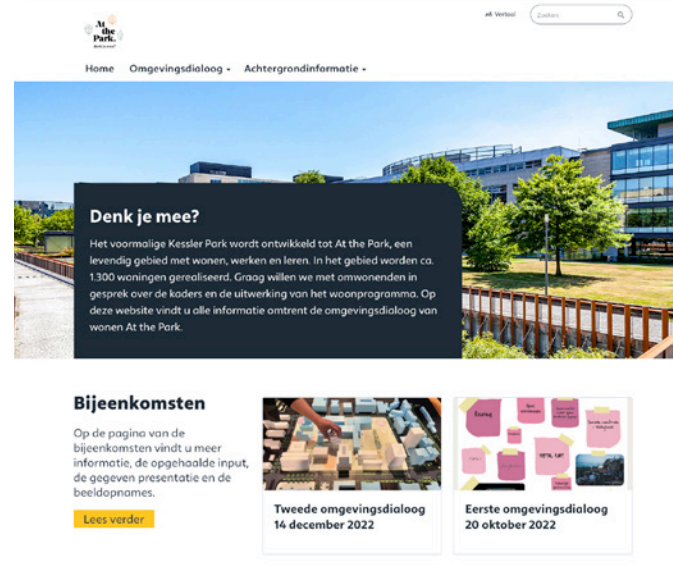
At the Park.
Denk je mee?

aA Vertaal

Zoeken

Home Omgevingsdialoog Achtergrondinformatie

Denk je mee?

Het voormalige Kessler Park wordt ontwikkeld tot At the Park, een levendig gebied met wonen, werken en leren. In het gebied worden ca. 1.300 woningen gerealiseerd. Graag willen we met omwonenden in gesprek over de kaders en de uitwerking van het woonprogramma. Op deze website vindt u alle informatie omtrent de omgevingsdialoog van wonen At the Park.

Bijeenkomsten

Op de pagina van de bijeenkomsten vindt u meer informatie, de opgehaalde input, de gegeven presentatie en de beeldopnames.

Lees verder

Tweede omgevingsdialoog 14 december 2022

Eerste omgevingsdialoog 20 oktober 2022